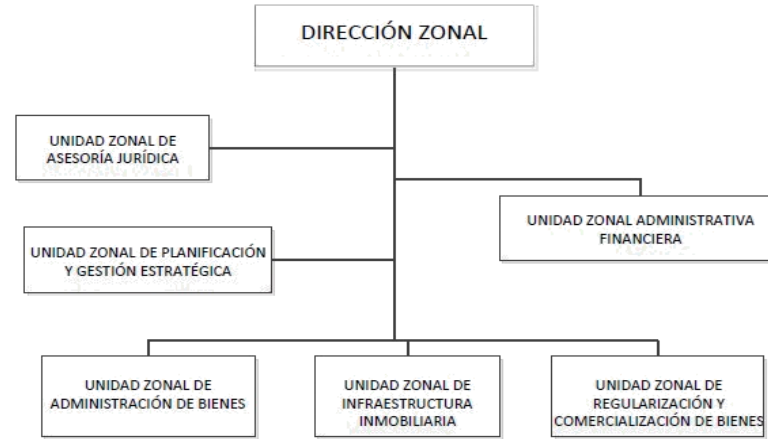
DIRECCIÓN ZONAL

UNIDAD ZONAL DE ASESORÍA JURÍDICA

UNIDAD ZONAL ADMINISTRATIVA FINANCIERA

UNIDAD ZONAL DE PLANIFICACIÓN Y GESTIÓN ESTRATÉGICA

UNIDAD ZONAL DE ADMINISTRACIÓN DE BIENES

UNIDAD ZONAL DE INFRAESTRUCTURA INMOBILIARIA

UNIDAD ZONAL DE REGULARIZACIÓN Y COMERCIALIZACIÓN DE BIENES